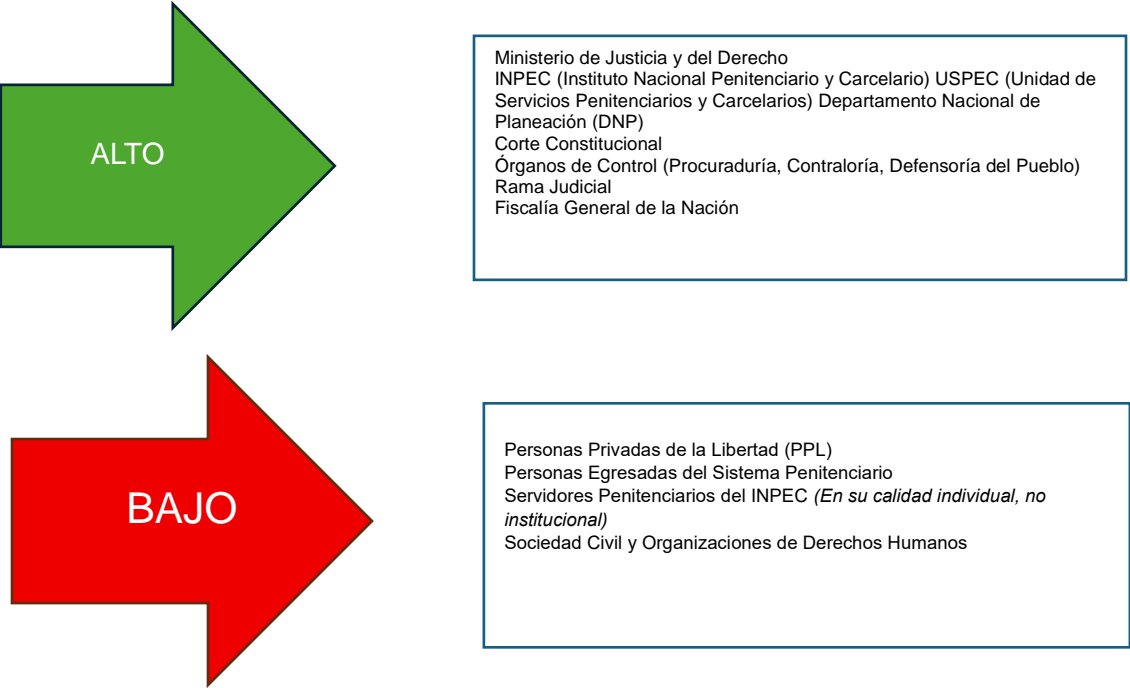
ALTO

Ministerio de Justicia y del Derecho
INPEC (Instituto Nacional Penitenciario y Carcelario) USPEC (Unidad de Servicios Penitenciarios y Carcelarios) Departamento Nacional de Planeación (DNP)
Corte Constitucional
Órganos de Control (Procuraduría, Contraloría, Defensoría del Pueblo)
Rama Judicial
Fiscalía General de la Nación

BAJO

Personas Privadas de la Libertad (PPL)
Personas Egresadas del Sistema Penitenciario
Servidores Penitenciarios del INPEC *(En su calidad individual, no institucional)*
Sociedad Civil y Organizaciones de Derechos Humanos